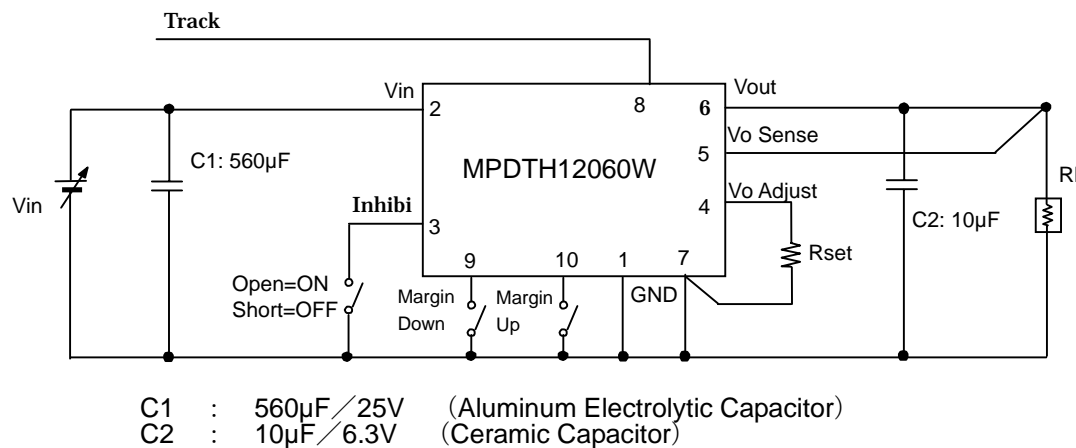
Track

Vin 2 8 6 Vout

Vo Sense 5

C1: 560μF

MPDTH12060W

Vin

Vo Adjust 4

Inhibi 3

C2: 10μF

9 10 1 7

Rset

Open=ON
Short=OFF

Margin Down

Margin Up

GND

R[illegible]

C1 : 560μF/25V (Aluminum Electrolytic Capacitor)
C2 : 10μF/6.3V (Ceramic Capacitor)